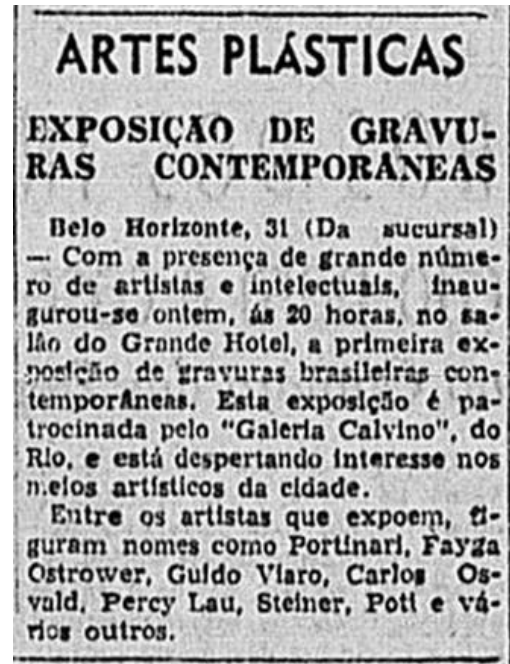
ARTES PLÁSTICAS

EXPOSIÇÃO DE GRAVURAS CONTEMPORANEAS

Belo Horizonte, 31 (Da sucursal) — Com a presença de grande número de artistas e intelectuais, inaugurou-se ontem, ás 20 horas, no salão do Grande Hotel, a primeira exposição de gravuras brasileiras contemporâneas. Esta exposição é patrocinada pelo "Galeria Calvino", do Rio, e está despertando interesse nos meios artísticos da cidade.

Entre os artistas que expoem, figuram nomes como Portinari, Fayga Ostrower, Guido Viaro, Carlos Osvald, Percy Lau, Steiner, Poti e vários outros.